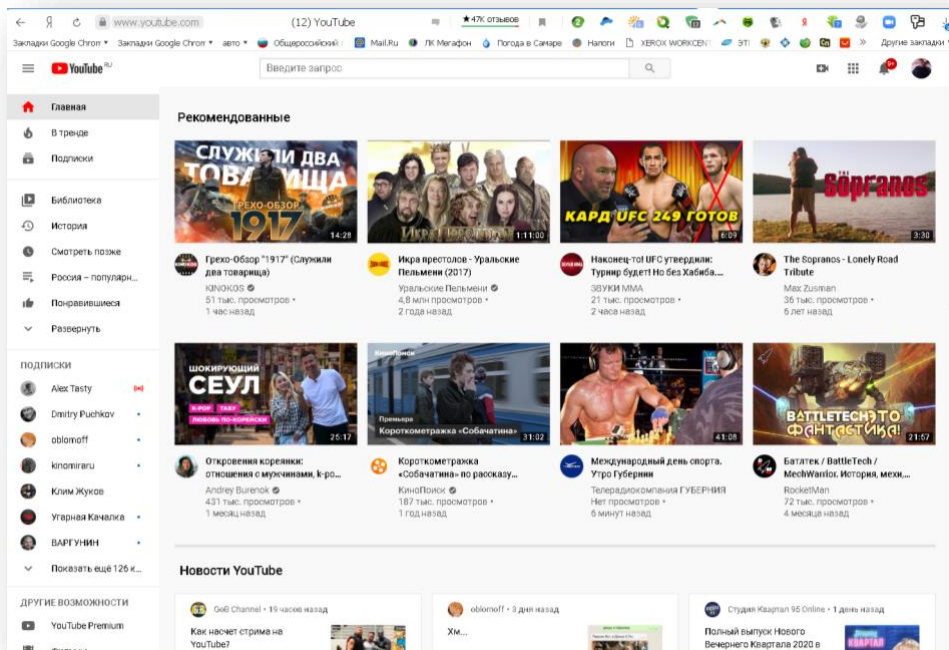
Я www.youtube.com (12) YouTube ★47К отзывов

Закладки Google Chrom ▾ Закладки Google Chrom ▾ авто ▾ Общероссийский Mail.Ru ЛК Мегафон Погода в Самаре Налоги XEROX WORKCENT ЭТ » Другие закладки

YouTube RU Введите запрос

Главная
В тренде
Подписки
Библиотека
История
Смотреть позже
Россия – популярн...
Понравившиеся
Развернуть

ПОДПИСКИ
Alex Tasty
Dmitry Puchkov
oblomoff
kinomiraru
Клим Жуков
Угарная Качалка
ВАРГУНИН
Показать ещё 126 к...

ДРУГИЕ ВОЗМОЖНОСТИ
YouTube Premium

Рекомендованные

СЛУЖИЛИ ДВА ТОВАРИЩА ГРЕХО-ОБЗОР 1917 14:29
Грехо-Обзор "1917" (Служили два товарища)
KINOKOS
51 тыс. просмотров •
1 час назад

ИГРА ПРЕСТОЛОВ 1:11:00
Игра престолов - Уральские Пельмени (2017)
Уральские Пельмени
4,8 млн просмотров •
2 года назад

КАРД UFC 249 ГОТОВ 6:09
Наконец-то! UFC утвердили: Турнир будет! Но без Хабиба,...
ЗВУКИ ММА
21 тыс. просмотров •
2 часа назад

The Sopranos 3:30
The Sopranos - Lonely Road Tribute
Max Zusman
36 тыс. просмотров •
6 лет назад

ШОКИРУЮЩИЙ СЕУЛ K-POP ТАБУ ЛЮБОВЬ ПО-КОРЕЙСКИ 25:17
Откровения кореянки: отношения с мужчинами, k-po...
Andrey Burenok
431 тыс. просмотров •
1 месяц назад

КиноПоиск Премьера Короткометражка «Собачатина» 31:02
Короткометражка «Собачатина» по рассказу...
КиноПоиск
187 тыс. просмотров •
1 год назад

41:08
Международный день спорта. Утро Губернии
Телерадиокомпания ГУБЕРНИЯ
Нет просмотров •
6 минут назад

BATTLETECH ЭТО ФАНТАСТИКА! 21:57
Bатлтек / BattleTech / MechWarrior. История, механ...
RocketMan
72 тыс. просмотров •
4 месяца назад

Новости YouTube

GoB Channel • 19 часов назад
Как насчет стрима на YouTube?

oblomoff • 3 дня назад
Хм...

Студия Квартал 95 Online • 1 день назад
Полный выпуск Нового Вечернего Квартала 2020 в